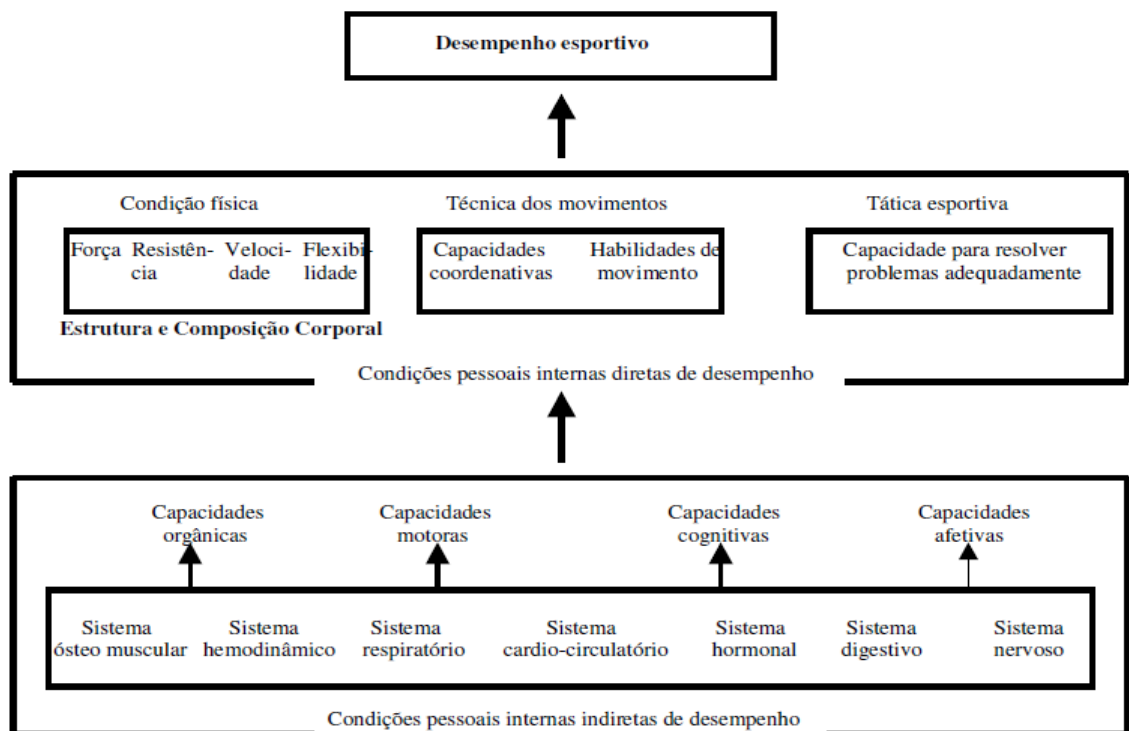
Desempenho esportivo

Condição física

Força Resistência Velocidade Flexibilidade

Estrutura e Composição Corporal

Técnica dos movimentos

Capacidades coordenativas

Habilidades de movimento

Tática esportiva

Capacidade para resolver problemas adequadamente

Condições pessoais internas diretas de desempenho

Capacidades orgânicas

Capacidades motoras

Capacidades cognitivas

Capacidades afetivas

Sistema ósteo muscular

Sistema hemodinâmico

Sistema respiratório

Sistema cardio-circulatório

Sistema hormonal

Sistema digestivo

Sistema nervoso

Condições pessoais internas indiretas de desempenho